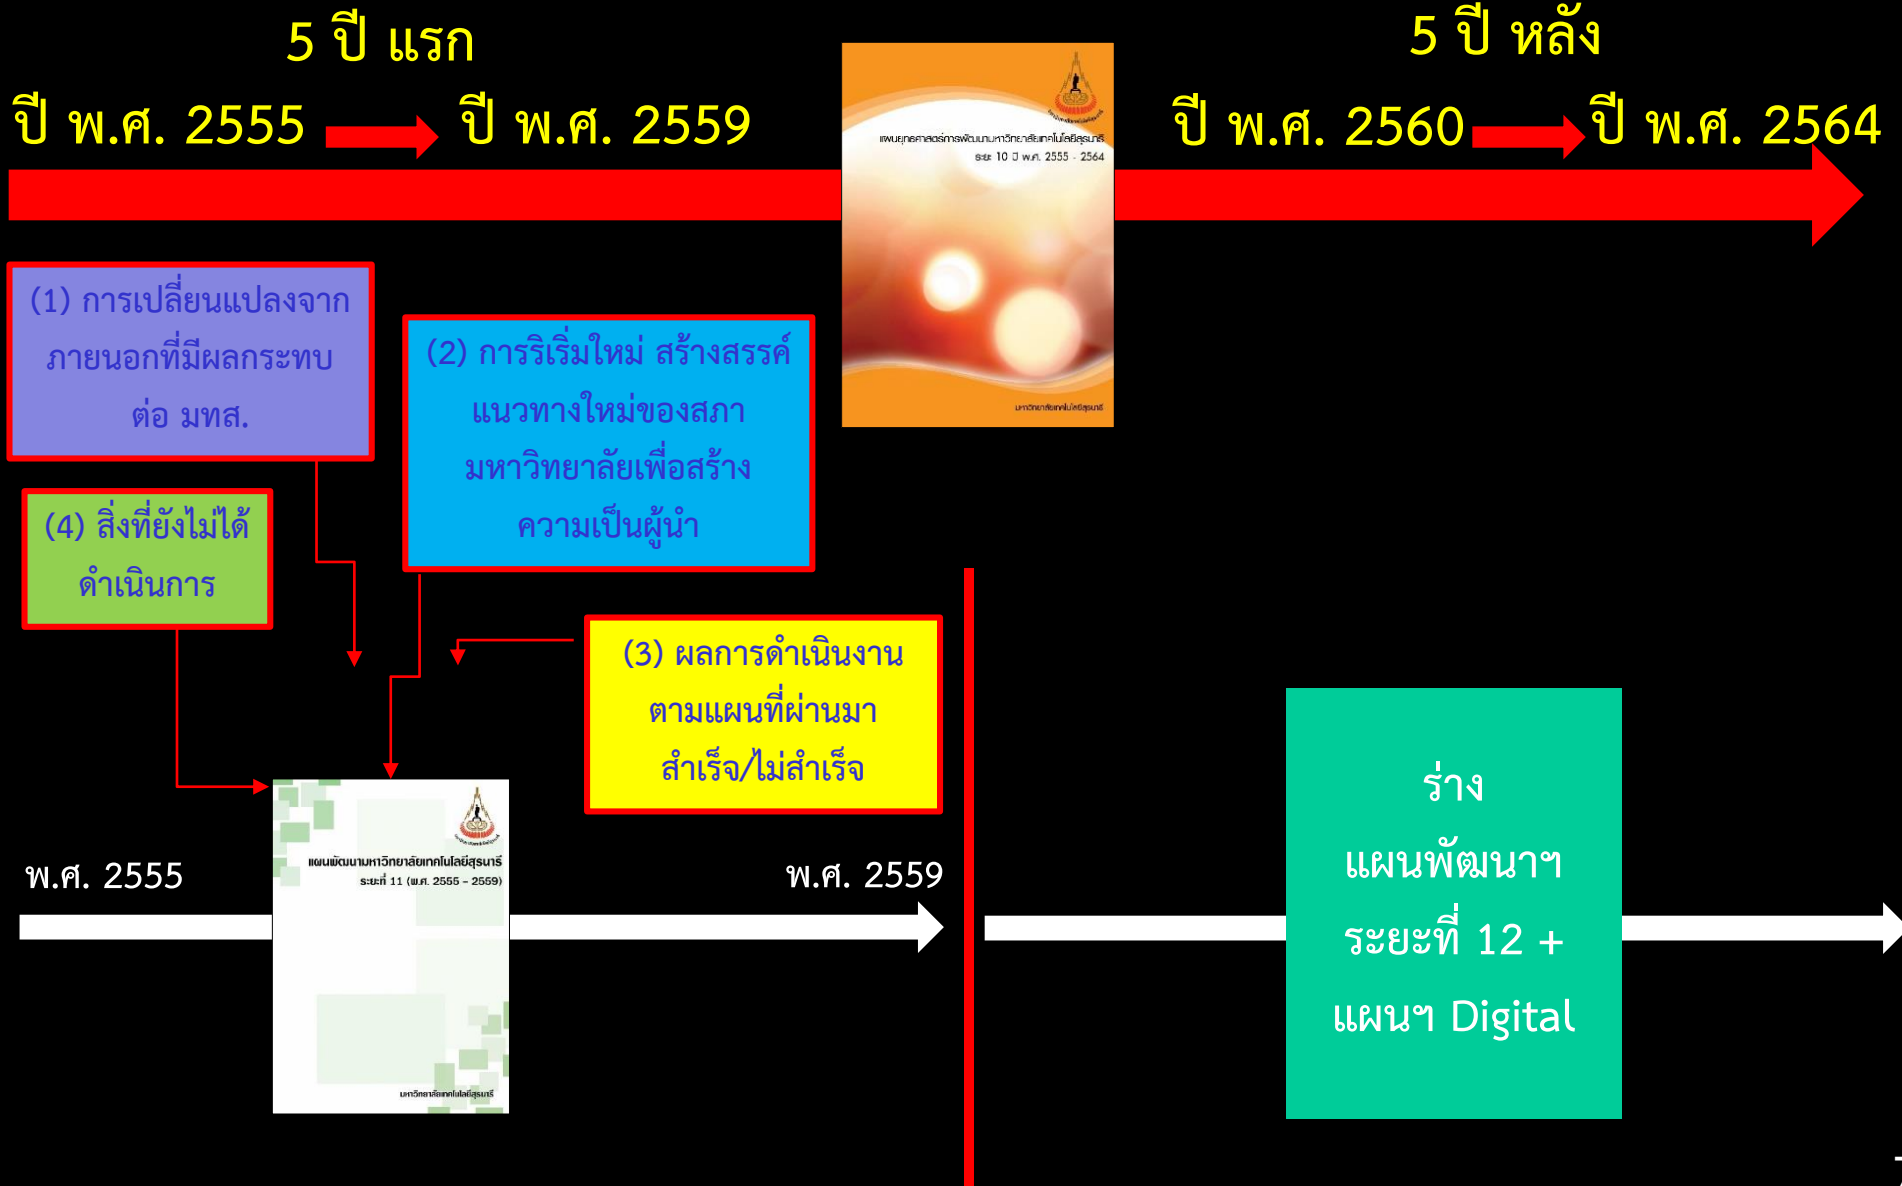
5 ปี แรก

ปี พ.ศ. 2555 ปี พ.ศ. 2559

แผนยุทธศาสตร์การพัฒนามหาวิทยาลัยเทคโนโลยีสุรนารี ระยะ 10 ปี พ.ศ. 2555 - 2564

มหาวิทยาลัยเทคโนโลยีสุรนารี

5 ปี หลัง

ปี พ.ศ. 2560 ปี พ.ศ. 2564

(1) การเปลี่ยนแปลงจากภายนอกที่มีผลกระทบต่อ มทส.

(2) การริเริ่มใหม่ สร้างสรรค์แนวทางใหม่ของสภามหาวิทยาลัยเพื่อสร้างความเป็นผู้นำ

(4) สิ่งที่ยังไม่ได้ดำเนินการ

(3) ผลการดำเนินงานตามแผนที่ผ่านมา สำเร็จ/ไม่สำเร็จ

แผนพัฒนามหาวิทยาลัยเทคโนโลยีสุรนารี ระยะที่ 11 (พ.ศ. 2555 - 2559)

มหาวิทยาลัยเทคโนโลยีสุรนารี

พ.ศ. 2555

พ.ศ. 2559

ร่าง แผนพัฒนาฯ ระยะที่ 12 + แผนฯ Digital